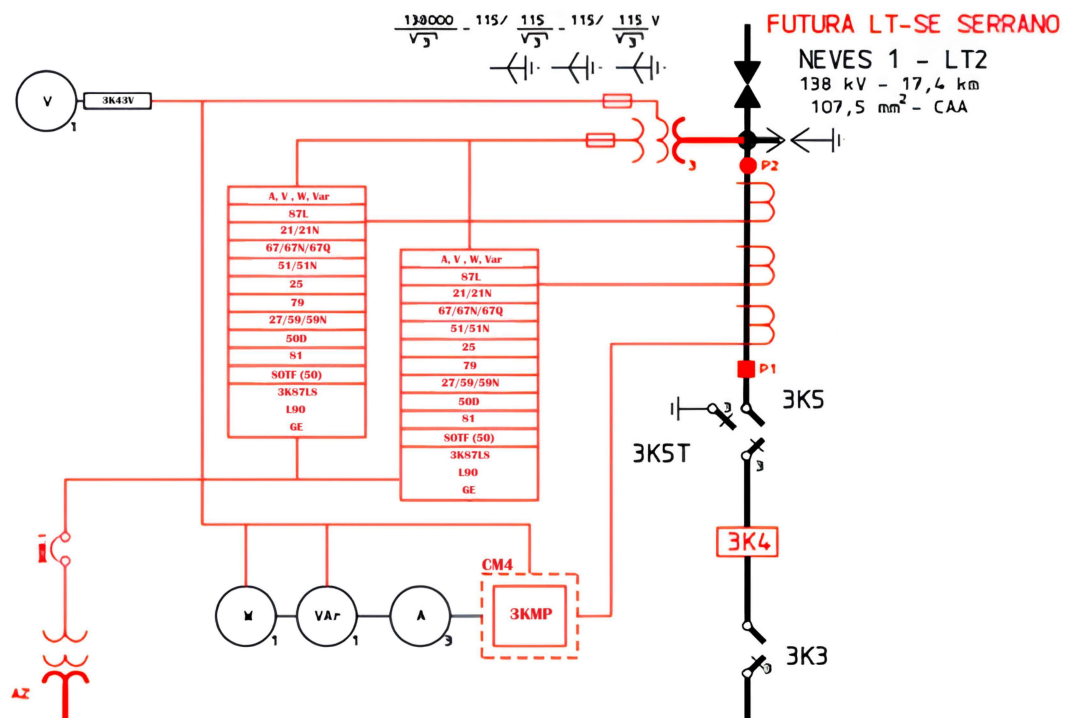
$\frac{138000}{\sqrt{3}}$ - 115/ $\frac{115}{\sqrt{3}}$ - 115/ $\frac{115}{\sqrt{3}}$ V

FUTURA LT-SE SERRANO

NEVES 1 - LT2
138 kV - 17,4 km
107,5 mm$^2$ - CAA

V
1
3K43V

3

P2

| A, V , W, Var |
|---|
| 87L |
| 21/21N |
| 67/67N/67Q |
| 51/51N |
| 25 |
| 79 |
| 27/59/59N |
| 50D |
| 81 |
| SOTF (50) |
| 3K87LS |
| L90 |
| GE |

| A, V , W, Var |
|---|
| 87L |
| 21/21N |
| 67/67N/67Q |
| 51/51N |
| 25 |
| 79 |
| 27/59/59N |
| 50D |
| 81 |
| SOTF (50) |
| 3K87LS |
| L90 |
| GE |

P1

3K5
3
3K5T
3

3K4

CM4
3KMP

W
1
VAr
1
A
3

3K3

AZ